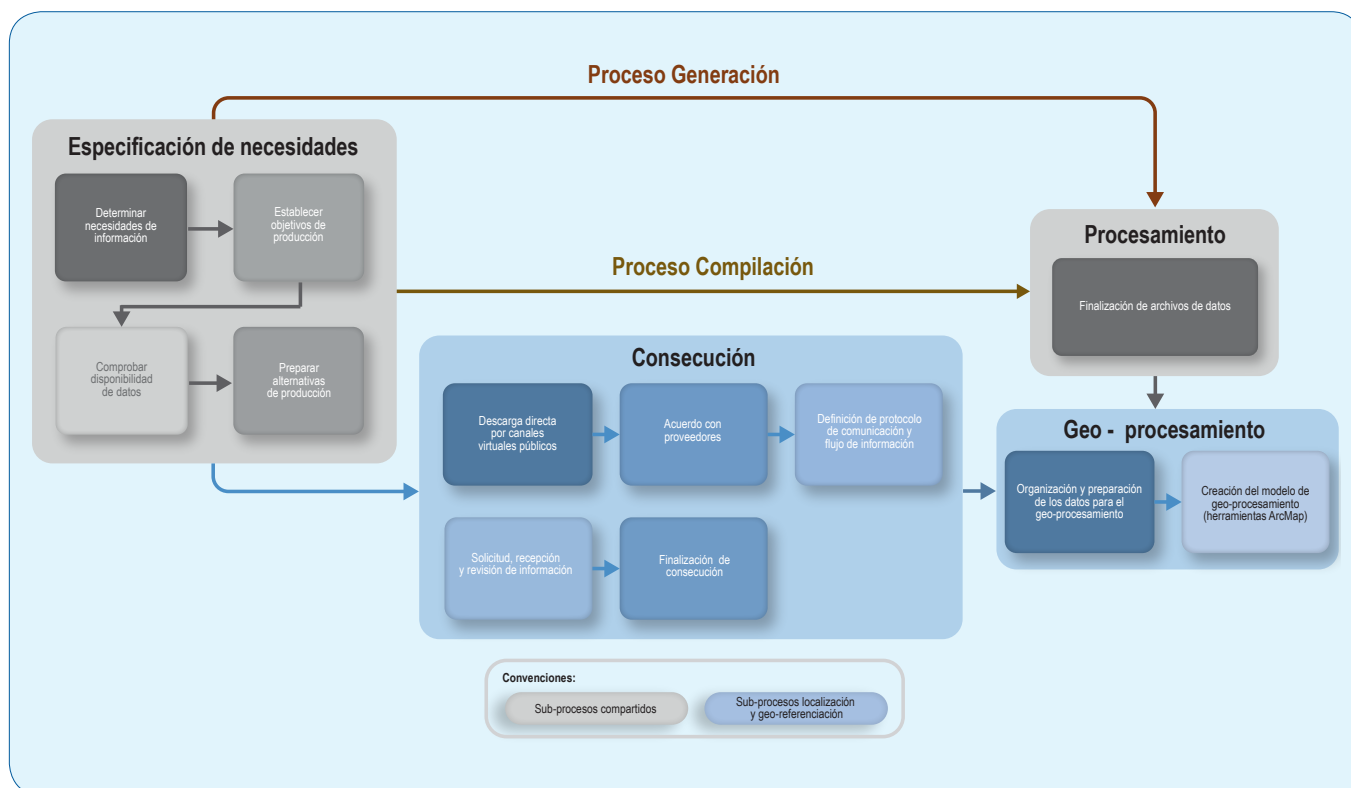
Proceso Generación

Especificación de necesidades

Determinar necesidades de información

Establecer objetivos de producción

Comprobar disponibilidad de datos

Preparar alternativas de producción

Proceso Compilación

Procesamiento

Finalización de archivos de datos

Consecución

Descarga directa por canales virtuales públicos

Acuerdo con proveedores

Definición de protocolo de comunicación y flujo de información

Solicitud, recepción y revisión de información

Finalización de consecución

Geo - procesamiento

Organización y preparación de los datos para el geo-procesamiento

Creación del modelo de geo-procesamiento (herramientas ArcMap)

Convenciones:

Sub-procesos compartidos

Sub-procesos localización y geo-referenciación